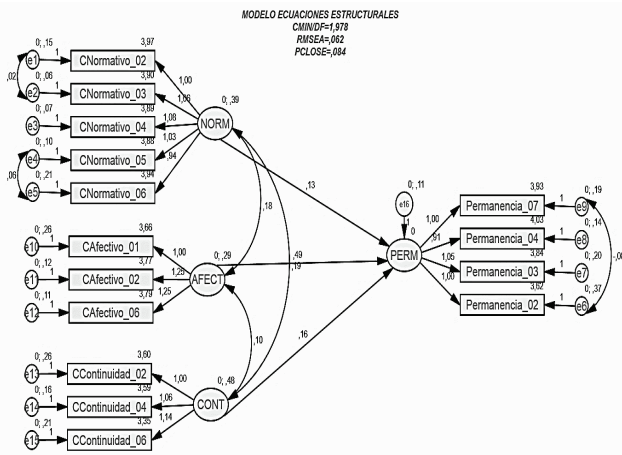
MODELO ECUACIONES ESTRUCTURALES
CMIN/DF=1,978
RMSEA=,062
PCLOSE=,084

0; ,15
e1
1
3,97
CNormativo_02
,02
0; ,06
e2
1
3,90
CNormativo_03
0; ,07
e3
1
3,89
CNormativo_04
0; ,10
e4
1
3,88
CNormativo_05
,06
0; ,21
e5
1
3,94
CNormativo_06
1,00
1,06
1,08
1,03
,94
0; ,39
NORM

0; ,26
e10
1
3,66
CAfectivo_01
0; ,12
e11
1
3,77
CAfectivo_02
0; ,11
e12
1
3,79
CAfectivo_06
1,00
1,28
1,25
0; ,29
AFECT

0; ,26
e13
1
3,60
CContinuidad_02
0; ,16
e14
1
3,59
CContinuidad_04
0; ,21
e15
1
3,35
CContinuidad_06
1,00
1,06
1,14
0; ,48
CONT

,18
,49
,19
,10
,13
,16

0; ,11
e16
1
0
PERM

1,00
,91
1,05
1,00
3,93
Permanencia_07
4,03
Permanencia_04
3,84
Permanencia_03
3,62
Permanencia_02
1
1
1
1
0; ,19
e9
0; ,14
e8
0; ,20
e7
0; ,37
e6
-,0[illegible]